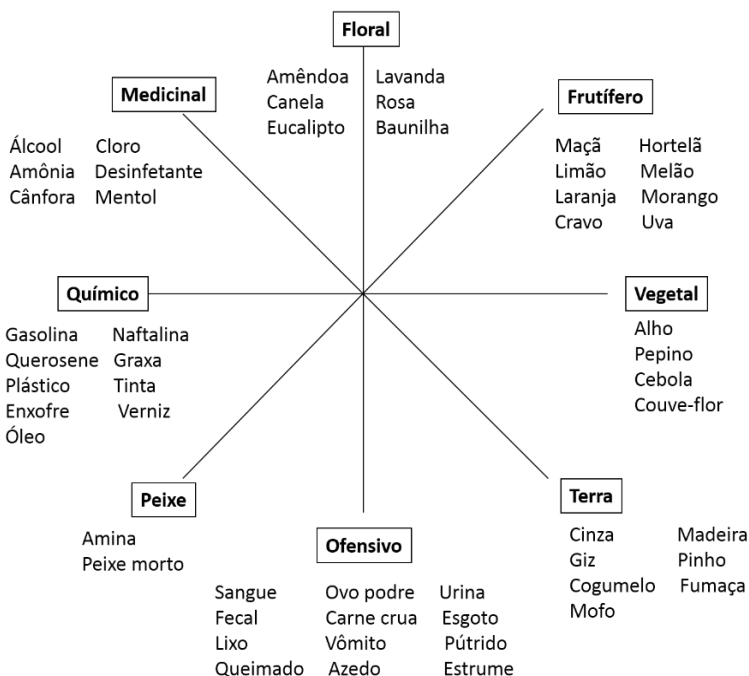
Floral

Amêndoa
Canela
Eucalipto

Lavanda
Rosa
Baunilha

Medicinal

Álcool
Amônia
Cânfora

Cloro
Desinfetante
Mentol

Frutífero

Maçã
Limão
Laranja
Cravo

Hortelã
Melão
Morango
Uva

Químico

Gasolina
Querosene
Plástico
Enxofre
Óleo

Naftalina
Graxa
Tinta
Verniz

Vegetal

Alho
Pepino
Cebola
Couve-flor

Peixe

Amina
Peixe morto

Ofensivo

Sangue
Fecal
Lixo
Queimado

Ovo podre
Carne crua
Vômito
Azedo

Urina
Esgoto
Pútrido
Estrume

Terra

Cinza
Giz
Cogumelo
Mofo

Madeira
Pinho
Fumaça